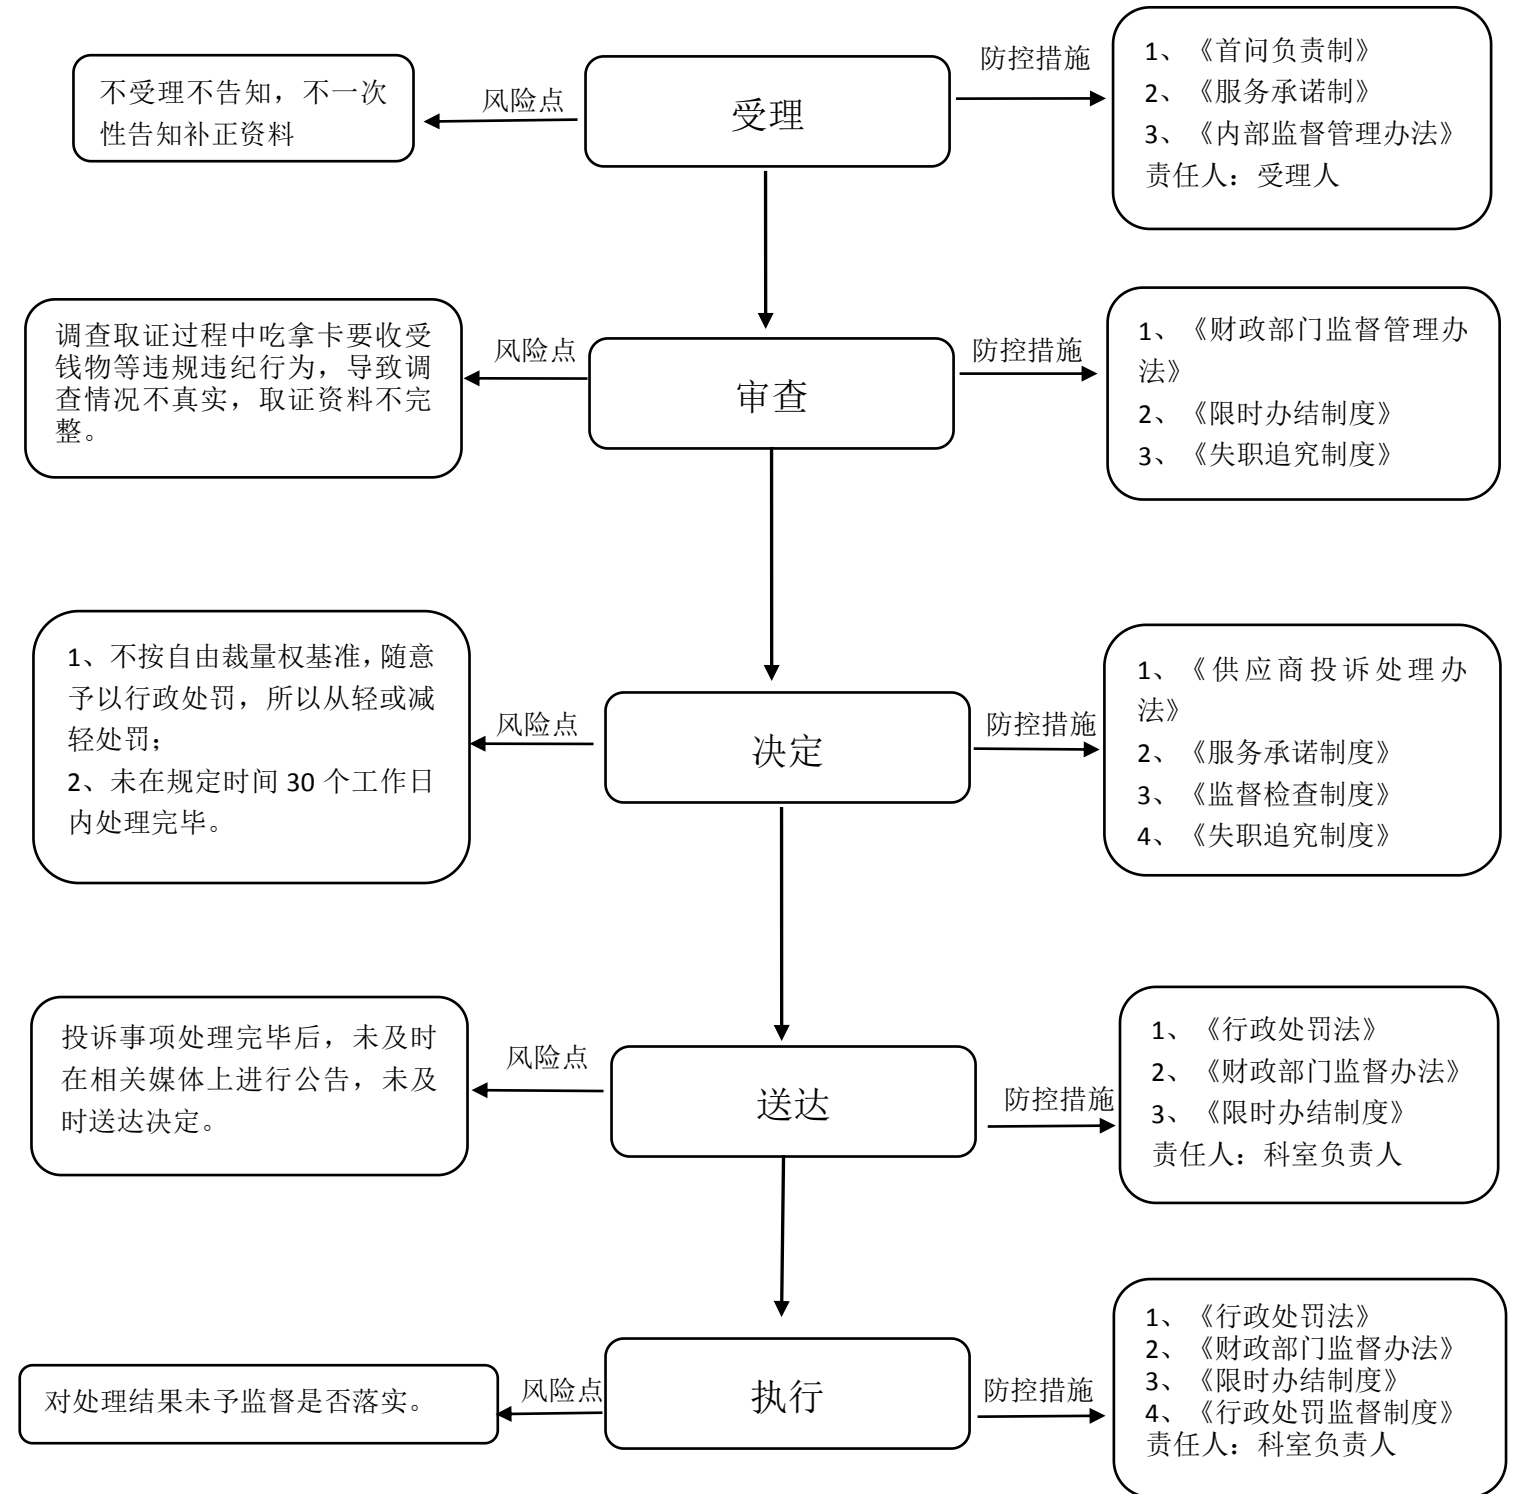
不受理不告知，不一次性告知补正资料

风险点

受理

防控措施

1、《首问负责制》
2、《服务承诺制》
3、《内部监督管理办法》
责任人：受理人

调查取证过程中吃拿卡要收受钱物等违规违纪行为，导致调查情况不真实，取证资料不完整。

风险点

审查

防控措施

1、《财政部门监督管理办法》
2、《限时办结制度》
3、《失职追究制度》

1、不按自由裁量权基准，随意予以行政处罚，所以从轻或减轻处罚；
2、未在规定时间 30 个工作日内处理完毕。

风险点

决定

防控措施

1、《供应商投诉处理办法》
2、《服务承诺制度》
3、《监督检查制度》
4、《失职追究制度》

投诉事项处理完毕后，未及时在相关媒体上进行公告，未及时送达决定。

风险点

送达

防控措施

1、《行政处罚法》
2、《财政部门监督办法》
3、《限时办结制度》
责任人：科室负责人

对处理结果未予监督是否落实。

风险点

执行

防控措施

1、《行政处罚法》
2、《财政部门监督办法》
3、《限时办结制度》
4、《行政处罚监督制度》
责任人：科室负责人